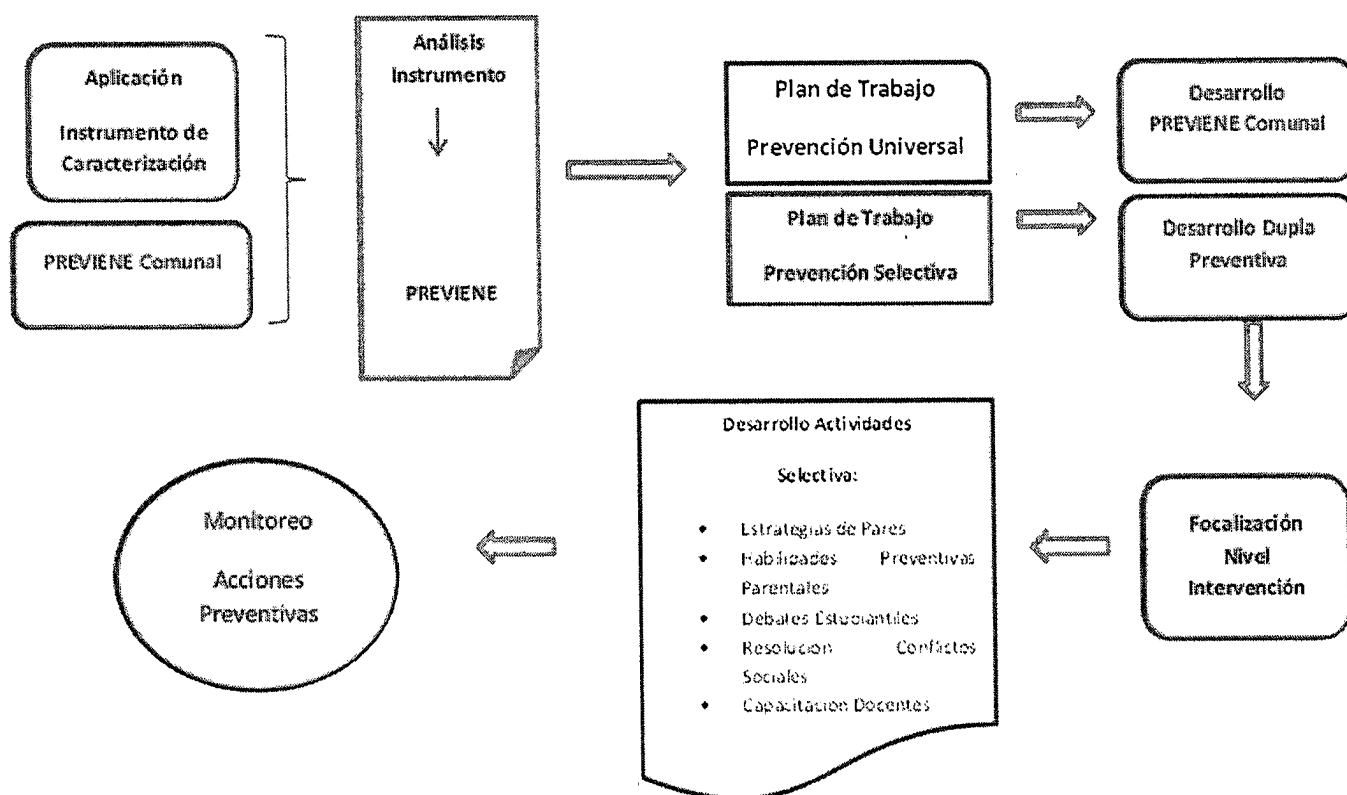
Aplicación

Instrumento de Caracterización

PREVIENE Comunal

Análisis Instrumento

PREVIENE

Plan de Trabajo

Prevención Universal

Plan de Trabajo

Prevención Selectiva

Desarrollo PREVIENE Comunal

Desarrollo Dupla Preventiva

Focalización Nivel Intervención

Desarrollo Actividades

Selectiva:

- Estrategias de Pares
- Habilidades Preventivas Parentales
- Debates Estudiantiles
- Resolución Conflictos Sociales
- Capacitación Docentes

Monitoreo

Acciones Preventivas